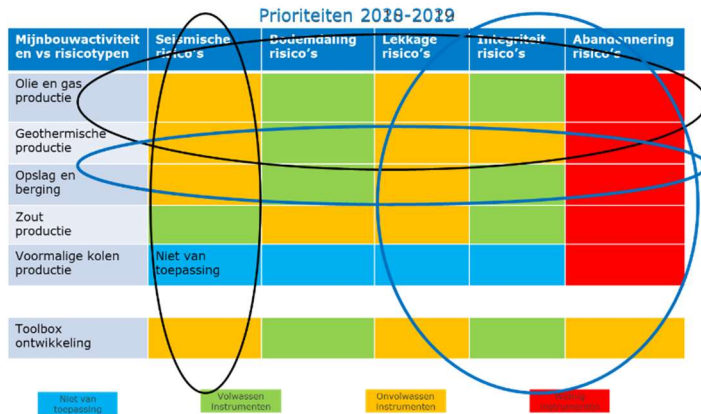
Prioriteiten 2018-2019

| Mijnbouwactiviteit en vs risicotypen | Seismische risico's | Bodemdaling risico's | Lekkage risico's | Integriteit risico's | Abandonnering risico's |
|---|---|---|---|---|---|
| Olie en gas productie | | | | | |
| Geothermische productie | | | | | |
| Opslag en berging | | | | | |
| Zout productie | | | | | |
| Voormalige kolen productie | Niet van toepassing | | | | |
| Toolbox ontwikkeling | | | | | |

Niet van toepassing
Volwassen Instrumenten
Onvolwassen instrumenten
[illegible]